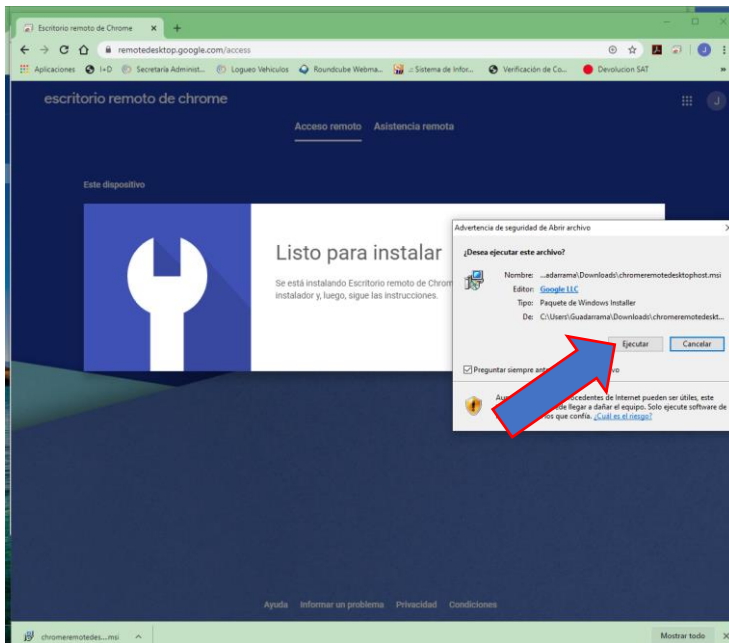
Escritorio remoto de Chrome ×

remotedesktop.google.com/access

Aplicaciones I+D Secretaría Administ... Logueo Vehiculos Roundcube Webma... :: Sistema de Infor... Verificación de Co... Devolucion SAT

escritorio remoto de chrome

Acceso remoto Asistencia remota

Este dispositivo

Listo para instalar

Se está instalando Escritorio remoto de Chrom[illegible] instalador y, luego, sigue las instrucciones.

Advertencia de seguridad de Abrir archivo

¿Desea ejecutar este archivo?

Nombre: ...adarrama\Downloads\chromeremotedesktophost.msi

Editor: Google LLC

Tipo: Paquete de Windows Installer

De: C:\Users\Guadarrama\Downloads\chromeremotedeskt...

Ejecutar Cancelar

Preguntar siempre ant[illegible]vo

Au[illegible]ocedentes de Internet pueden ser útiles, este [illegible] llegar a dañar el equipo. Solo ejecute software de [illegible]os que confía. ¿Cuál es el riesgo?

Ayuda Informar un problema Privacidad Condiciones

chromeremotedes....msi

Mostrar todo